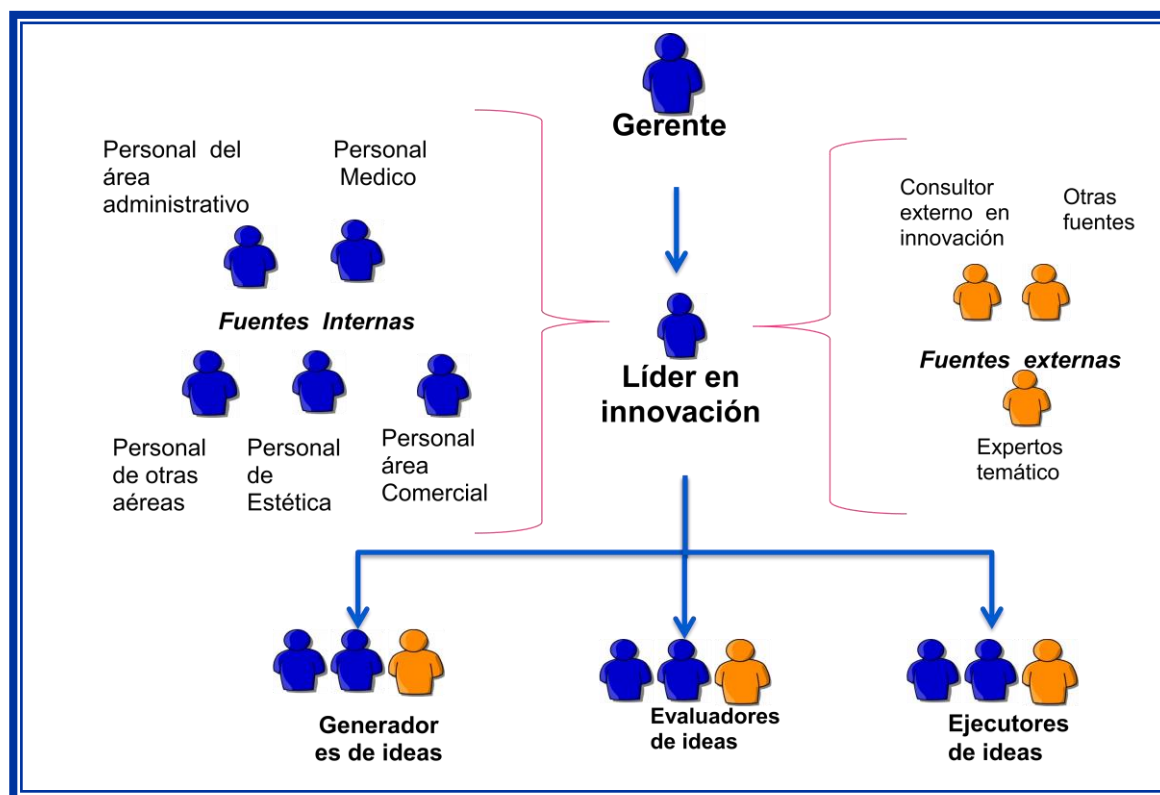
Gerente

Personal del área administrativo

Personal Medico

Fuentes Internas

Personal de otras aéreas

Personal de Estética

Personal área Comercial

Líder en innovación

Consultor externo en innovación

Otras fuentes

Fuentes externas

Expertos temático

Generador es de ideas

Evaluadores de ideas

Ejecutores de ideas